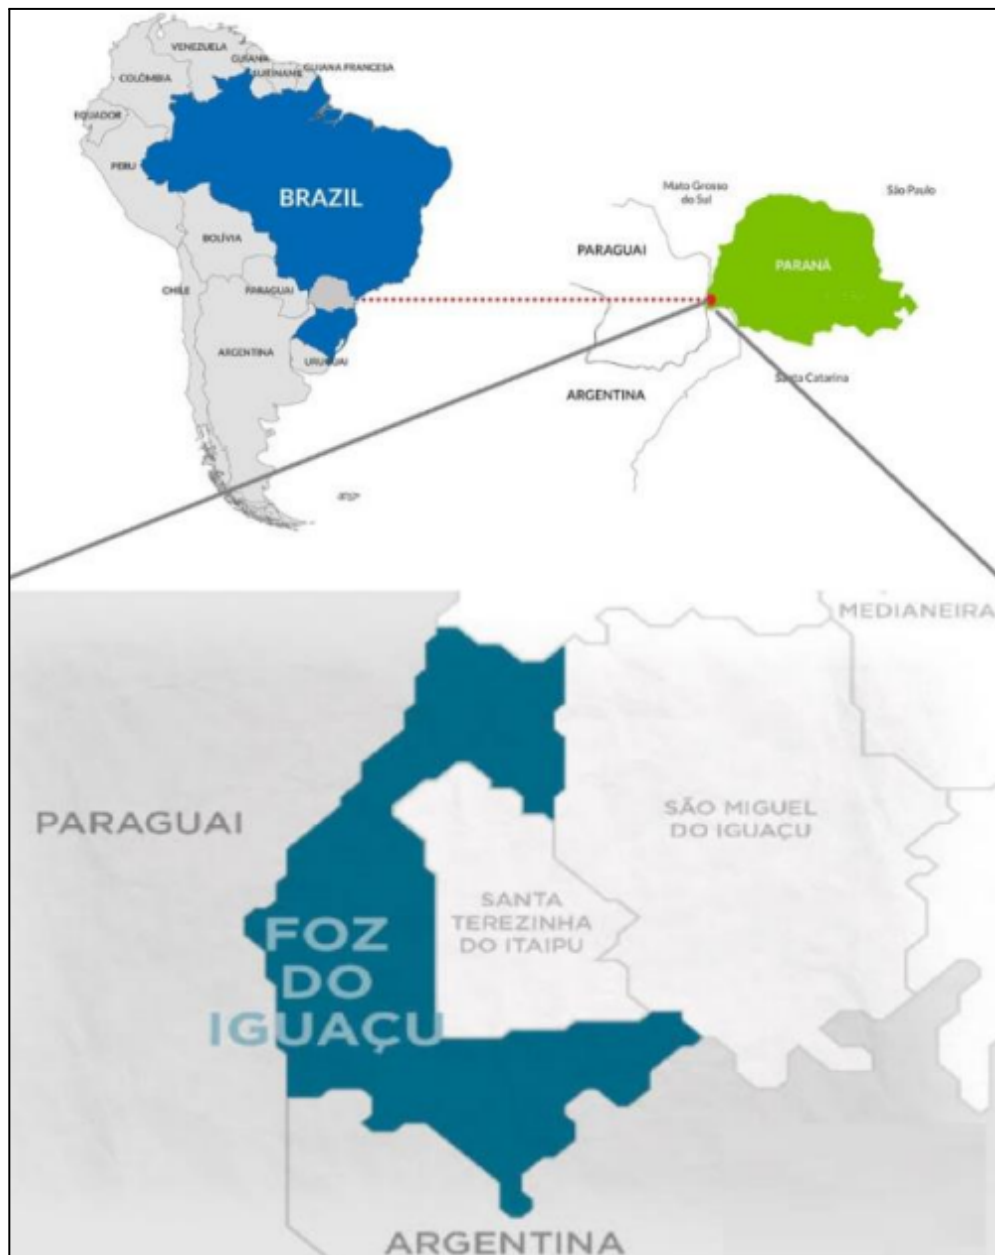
VENEZUELA
GUIANA
SURINAME
GUIANA FRANCESA
COLÔMBIA
EQUADOR
PERU
BRAZIL
BOLÍVIA
CHILE
PARAGUAI
ARGENTINA
URUGUAI

Mato Grosso do Sul
São Paulo
PARAGUAI
PARANÁ
ARGENTINA
Santa Catarina

MEDIANEIRA
PARAGUAI
SÃO MIGUEL DO IGUAÇU
SANTA TEREZINHA DO ITAIPU
FOZ DO IGUAÇU
ARGENTINA